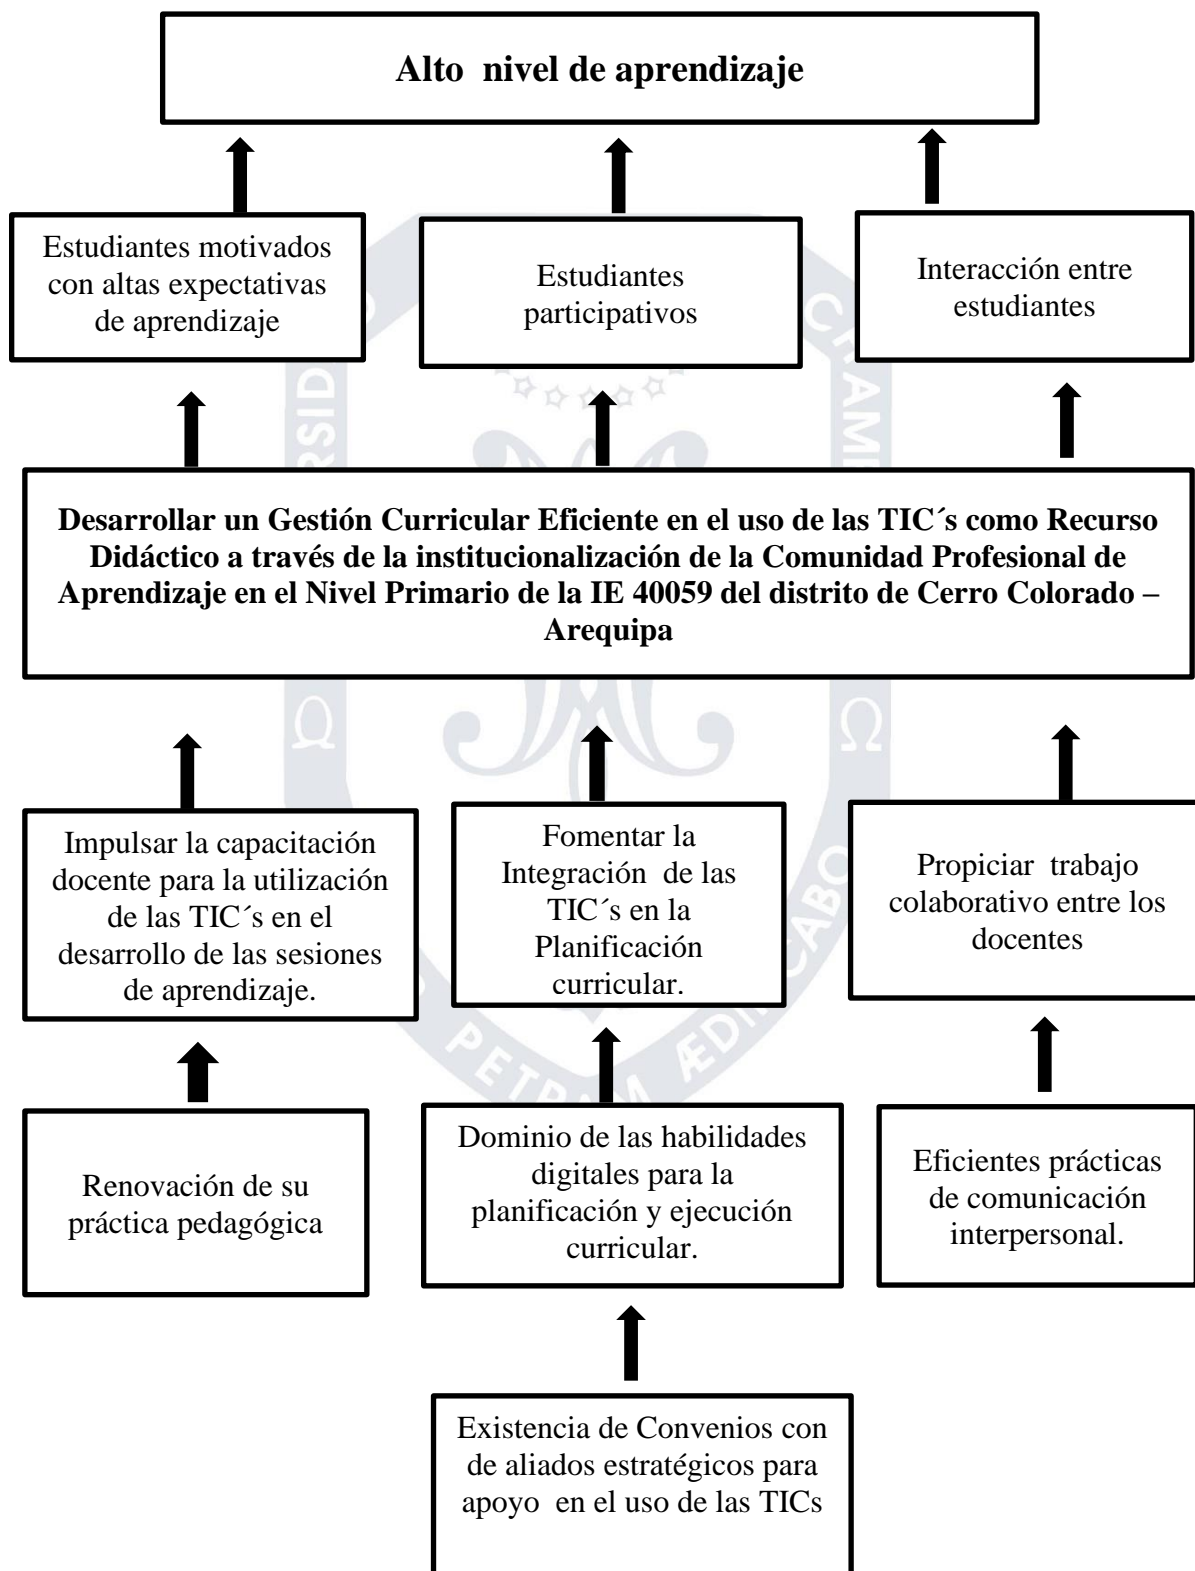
**Alto nivel de aprendizaje**

Estudiantes motivados con altas expectativas de aprendizaje

Estudiantes participativos

Interacción entre estudiantes

**Desarrollar un Gestión Curricular Eficiente en el uso de las TIC´s como Recurso Didáctico a través de la institucionalización de la Comunidad Profesional de Aprendizaje en el Nivel Primario de la IE 40059 del distrito de Cerro Colorado – Arequipa**

Impulsar la capacitación docente para la utilización de las TIC´s en el desarrollo de las sesiones de aprendizaje.

Fomentar la Integración de las TIC´s en la Planificación curricular.

Propiciar trabajo colaborativo entre los docentes

Renovación de su práctica pedagógica

Dominio de las habilidades digitales para la planificación y ejecución curricular.

Eficientes prácticas de comunicación interpersonal.

Existencia de Convenios con de aliados estratégicos para apoyo en el uso de las TICs